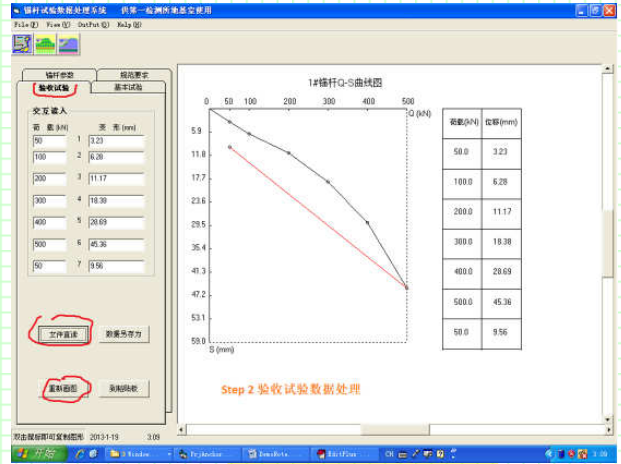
锚杆试验数据处理系统 供第一检测所地基室使用
File(F) View(V) OutPut(O) Help(H)

锚杆参数 规范要求
验收试验 基本试验

交互读入
荷载(kN) 变形(mm)

| | | |
|---|---|---|
| 50 | 1 | 3.23 |
| 100 | 2 | 6.28 |
| 200 | 3 | 11.17 |
| 300 | 4 | 18.38 |
| 400 | 5 | 28.69 |
| 500 | 6 | 45.36 |
| 50 | 7 | 9.56 |

文件直读 数据另存为
重新画图 复制粘帖

1#锚杆Q-S曲线图
0 50 100 200 300 400 500 Q (kN)
5.9
11.8
17.7
23.6
29.5
35.4
41.3
47.2
53.1
59.0
S (mm)

| 荷载(kN) | 位移(mm) |
|---|---|
| 50.0 | 3.23 |
| 100.0 | 6.28 |
| 200.0 | 11.17 |
| 300.0 | 18.38 |
| 400.0 | 28.69 |
| 500.0 | 45.36 |
| 50.0 | 9.56 |

Step 2 验收试验数据处理

双击鼠标即可复制图形 2013-1-19 3:09

开始 3 Window... PrjAnchor... DemoNote... EditPlus CH 3:09